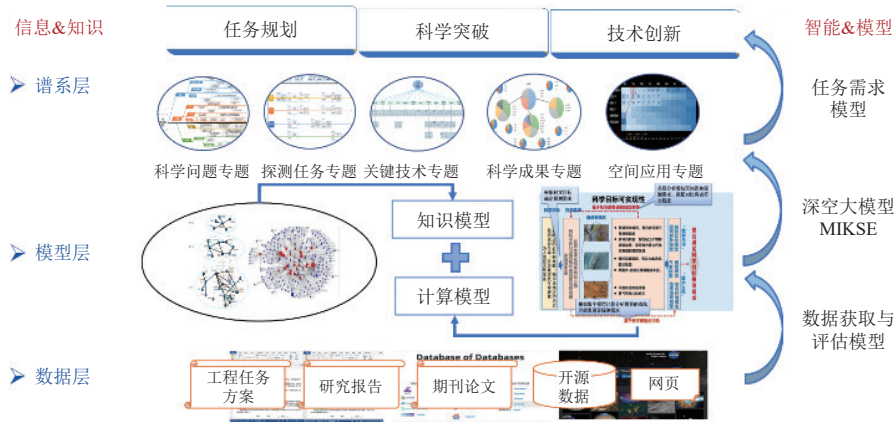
信息&知识

任务规划
科学突破
技术创新

智能&模型

谱系层

科学问题专题
探测任务专题
关键技术专题
科学成果专题
空间应用专题

任务需求模型

模型层

知识模型
计算模型

深空大模型 MIKSE

数据获取与评估模型

数据层

Database of Databases

工程任务方案
研究报告
期刊论文
开源数据
网页